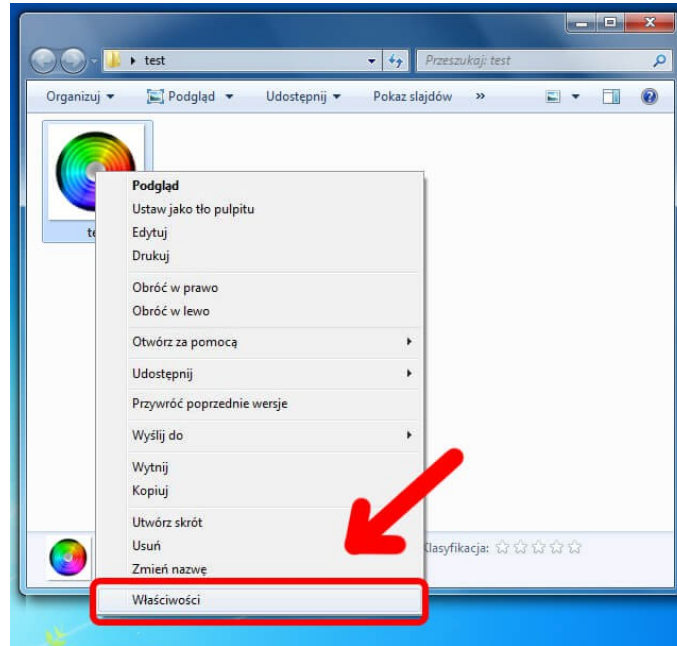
test
Przeszukaj: test
Organizuj ▾ Podgląd ▾ Udostępnij ▾ Pokaz slajdów »
te
Podgląd
Ustaw jako tło pulpitu
Edytuj
Drukuj
Obróć w prawo
Obróć w lewo
Otwórz za pomocą
Udostępnij
Przywróć poprzednie wersje
Wyślij do
Wytnij
Kopiuj
Utwórz skrót
Usuń
Zmień nazwę
Właściwości
Klasyfikacja: